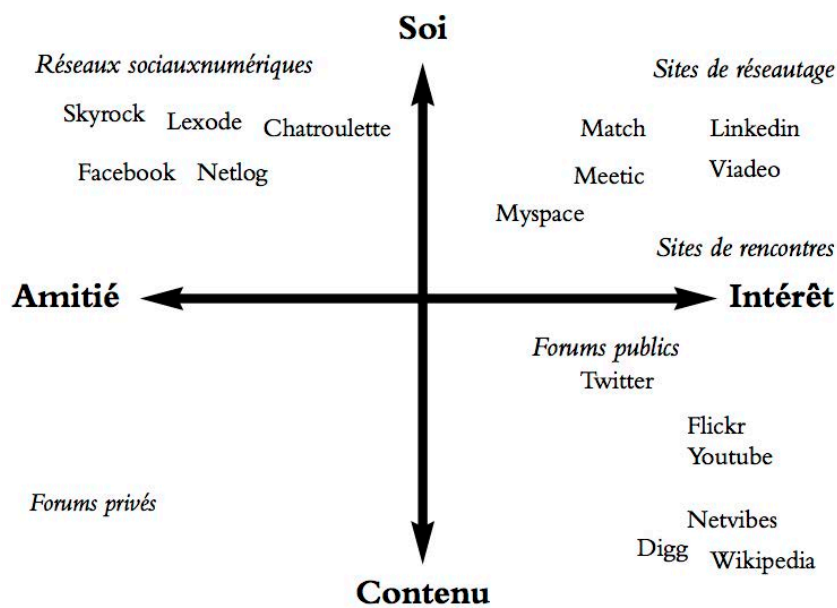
Soi

Réseaux sociauxnumériques

Skyrock Lexode Chatroulette

Facebook Netlog

Sites de réseautage

Match Linkedin

Meetic Viadeo

Myspace

Sites de rencontres

Amitié

Intérêt

Forums publics

Twitter

Flickr

Youtube

Forums privés

Netvibes

Digg Wikipedia

Contenu